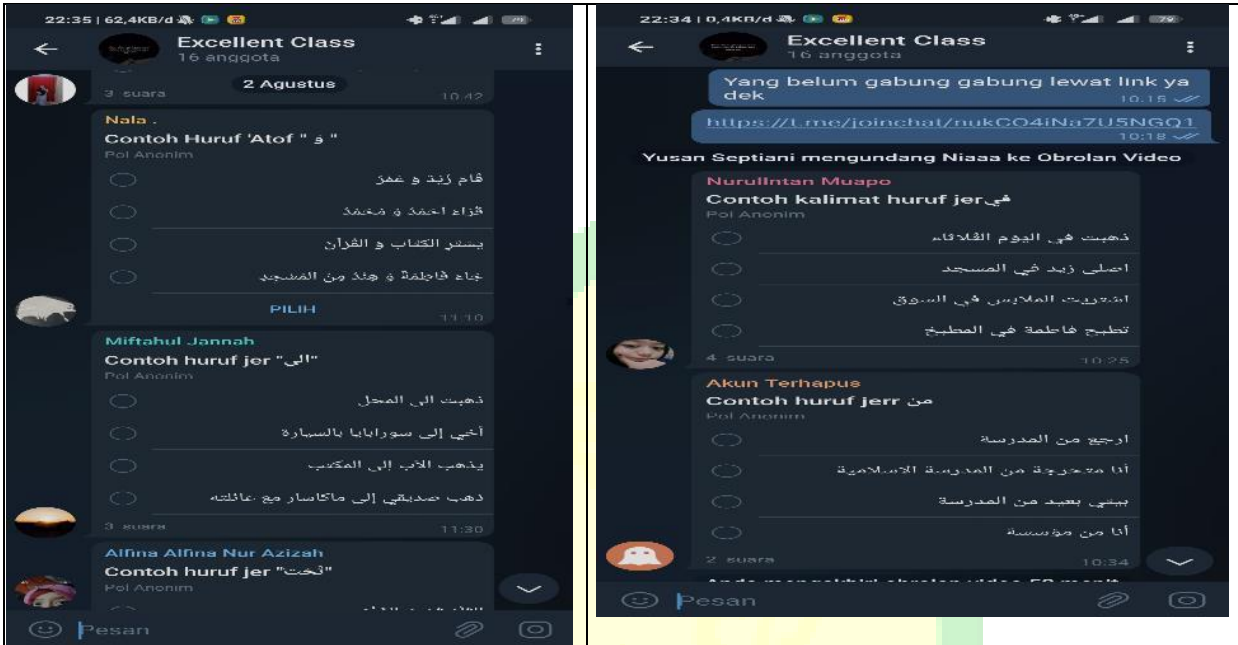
22:35 | 62,4KB/d

Excellent Class
16 anggota

3 suara
2 Agustus
10.42

Nala .
Contoh Huruf 'Atof " و "
Pol Anonim

قام زيد و عمر

قرأ احمد و محمد

يستتر الكتاب و القرآن

جاء فاطمة و هند من المسجد

PILIH
11.10

Miftahul Jannah
Contoh huruf jer "الى"
Pol Anonim

ذهبت الى المحل

أخي إلى سورابايا بالسيارة

يذهب الاب الى المكتب

ذهب صديقي إلى ماكاسار مع عائلته

3 suara
11.30

Alfina Alfina Nur Azizah
Contoh huruf jer "تحت"
Pol Anonim

Pesan

22:34 | 0,4KB/d

Excellent Class
16 anggota

Yang belum gabung gabung lewat link ya dek
10.15

https://t.me/joinchat/nukCO4iNa7U5NGQ1
10.18

Yusan Septiani mengundang Niaaa ke Obrolan Video

NurulIntan Muapo
Contoh kalimat huruf jerفي
Pol Anonim

ذهبت في اليوم الثلاثاء

اصلى زيد في المسجد

اشتريت الملابس في السوق

تطبخ فاطمة في المطبخ

4 suara
10.25

Akun Terhapus
Contoh huruf jerr من
Pol Anonim

ارجع من المدرسة

أنا متخرجة من المدرسة الاسلامية

بيتي بعيد من المدرسة

أنا من مؤسسة

2 suara
10.34

Pesan